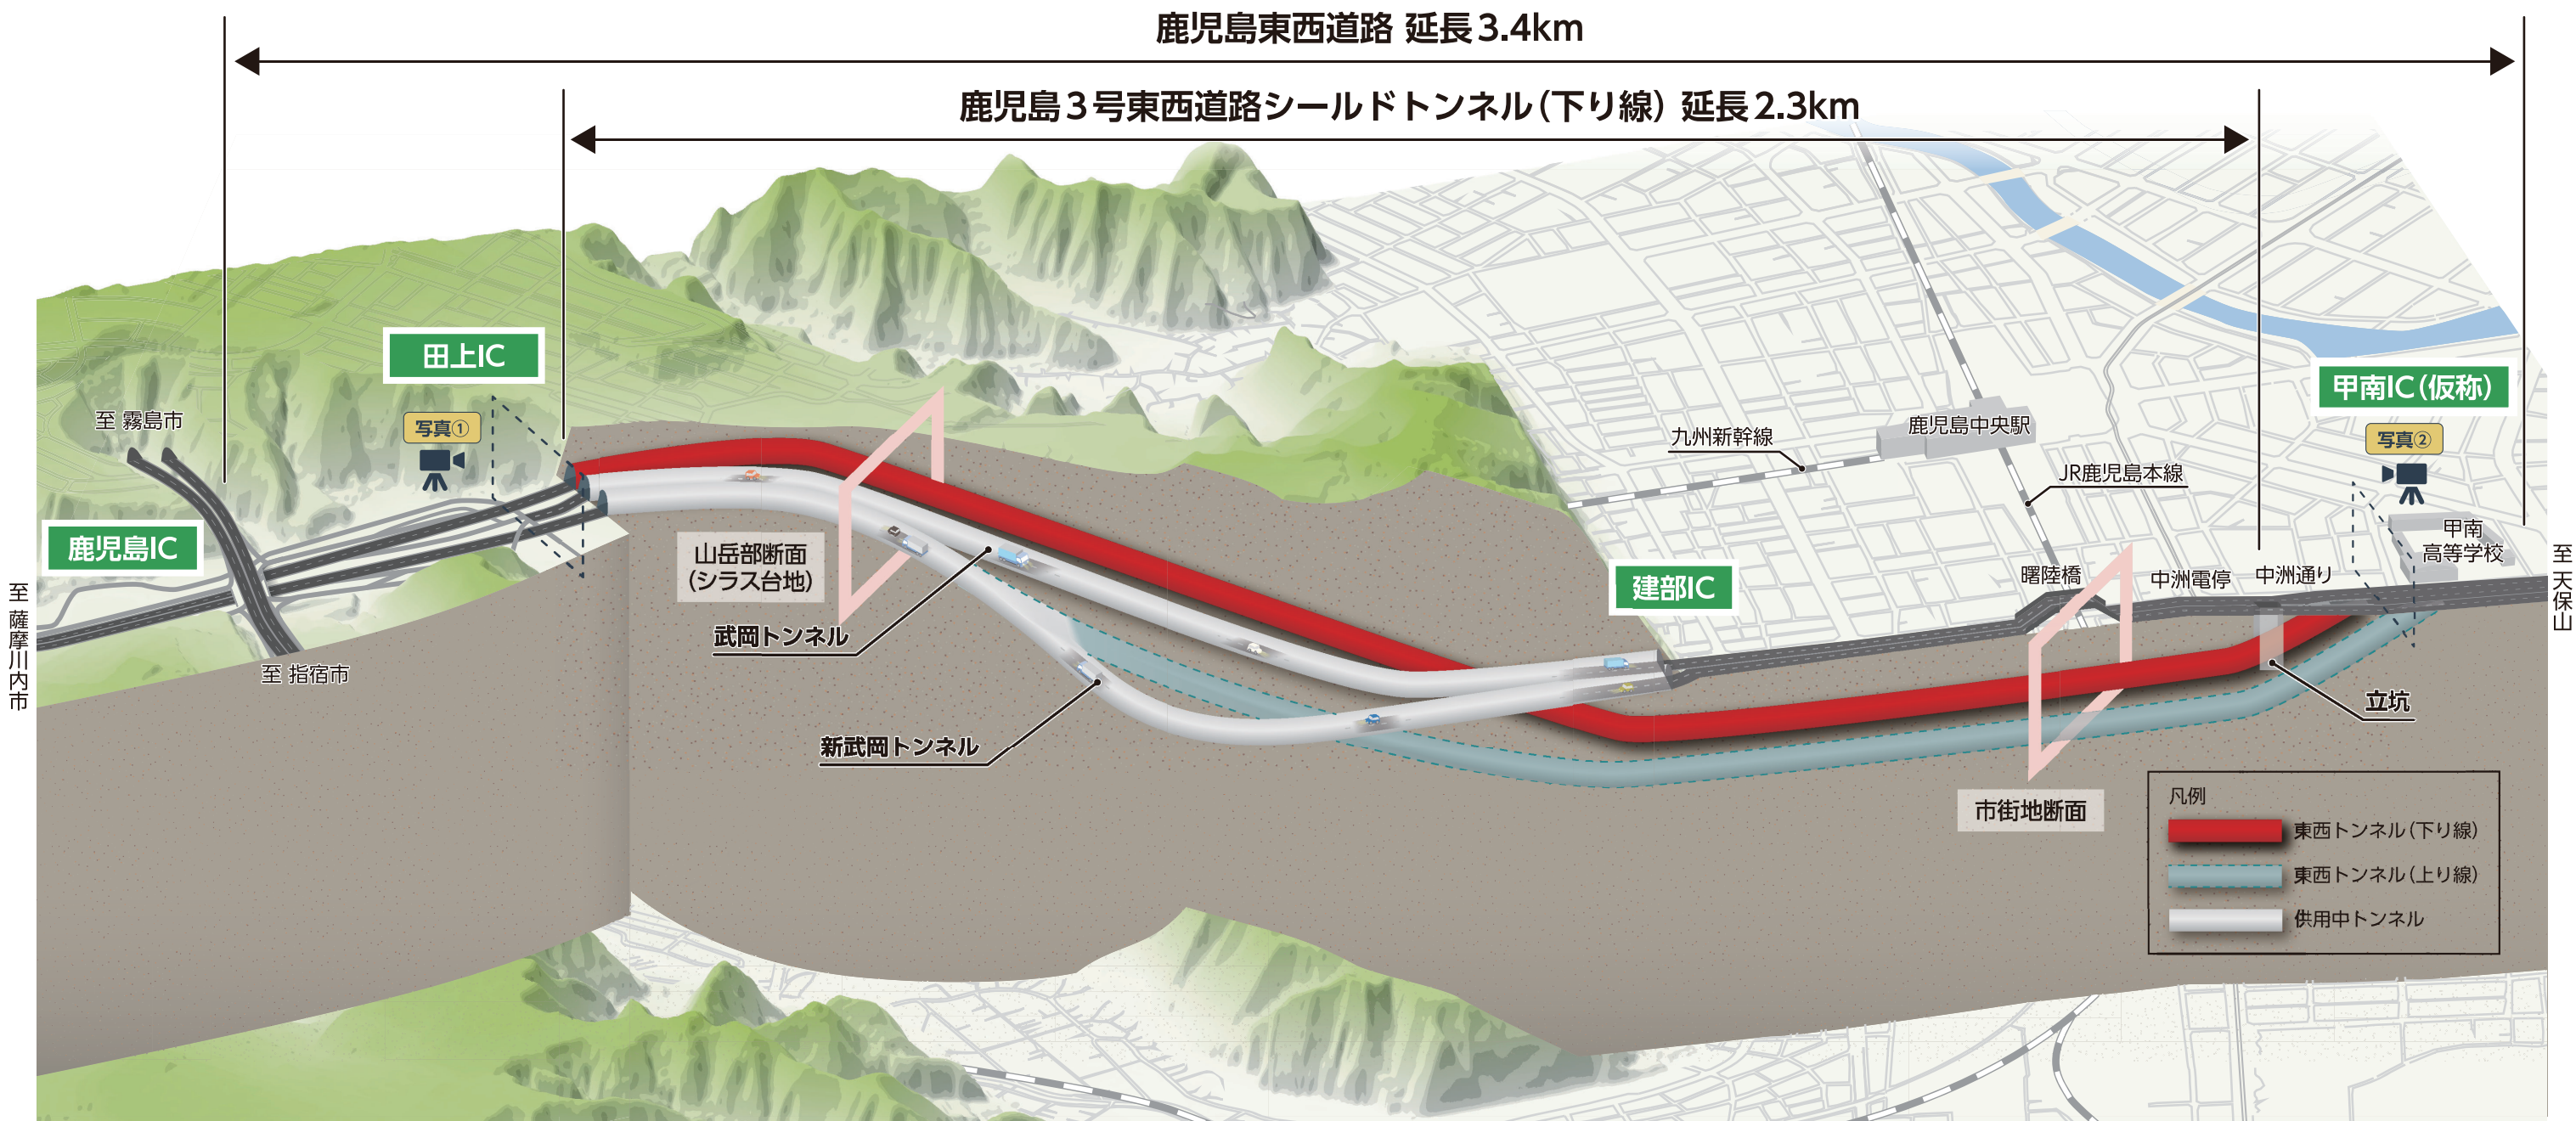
鹿児島東西道路 延長3.4km

鹿児島3号東西道路シールドトンネル(下り線) 延長2.3km

田上IC

写真①

至 霧島市

鹿児島IC

至 薩摩川内市

至 指宿市

山岳部断面 (シラス台地)

武岡トンネル

新武岡トンネル

九州新幹線

鹿児島中央駅

JR鹿児島本線

建部IC

曙陸橋

中洲電停

中洲通り

甲南IC(仮称)

写真②

甲南 高等学校

至 天保山

立坑

市街地断面

凡例

東西トンネル(下り線)

東西トンネル(上り線)

供用中トンネル